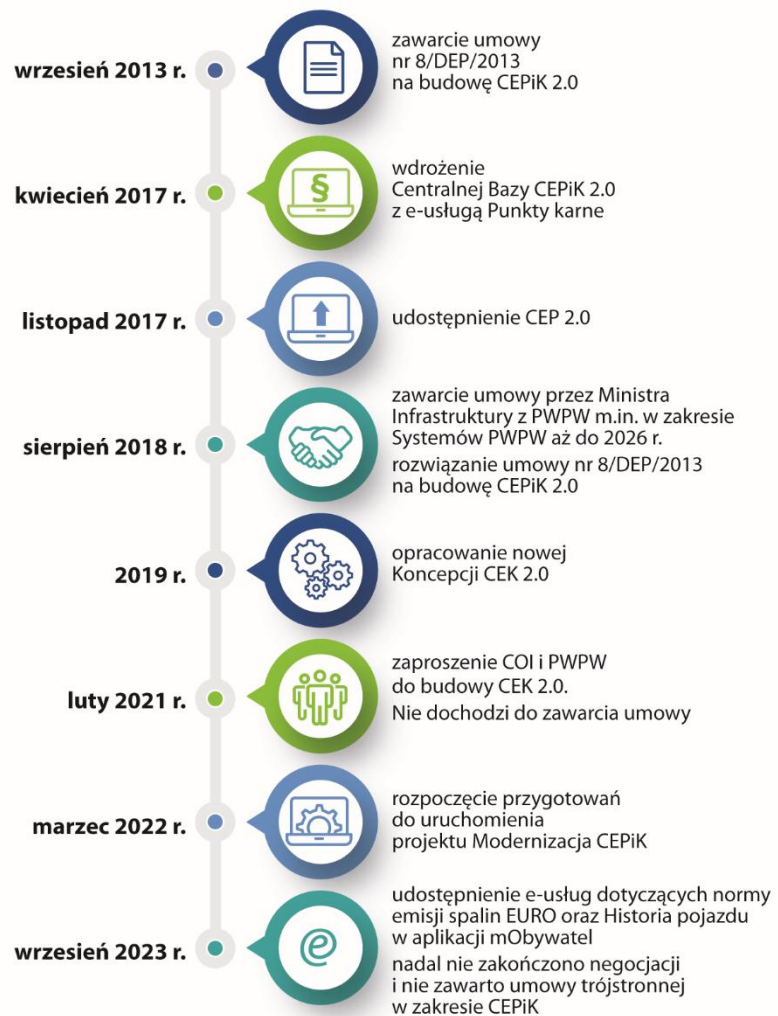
wrzesień 2013 r.

zawarcie umowy nr 8/DEP/2013 na budowę CEPiK 2.0

kwiecień 2017 r.

§

wdrożenie Centralnej Bazy CEPiK 2.0 z e-usługą Punkty karne

listopad 2017 r.

udostępnienie CEP 2.0

sierpień 2018 r.

zawarcie umowy przez Ministra Infrastruktury z PWPW m.in. w zakresie Systemów PWPW aż do 2026 r.

rozwiązanie umowy nr 8/DEP/2013 na budowę CEPiK 2.0

2019 r.

opracowanie nowej Koncepcji CEK 2.0

luty 2021 r.

zaproszenie COI i PWPW do budowy CEK 2.0.

Nie dochodzi do zawarcia umowy

marzec 2022 r.

rozpoczęcie przygotowań do uruchomienia projektu Modernizacja CEPiK

wrzesień 2023 r.

udostępnienie e-usług dotyczących normy emisji spalin EURO oraz Historia pojazdu w aplikacji mObywatel

nadal nie zakończono negocjacji i nie zawarto umowy trójstronnej w zakresie CEPiK